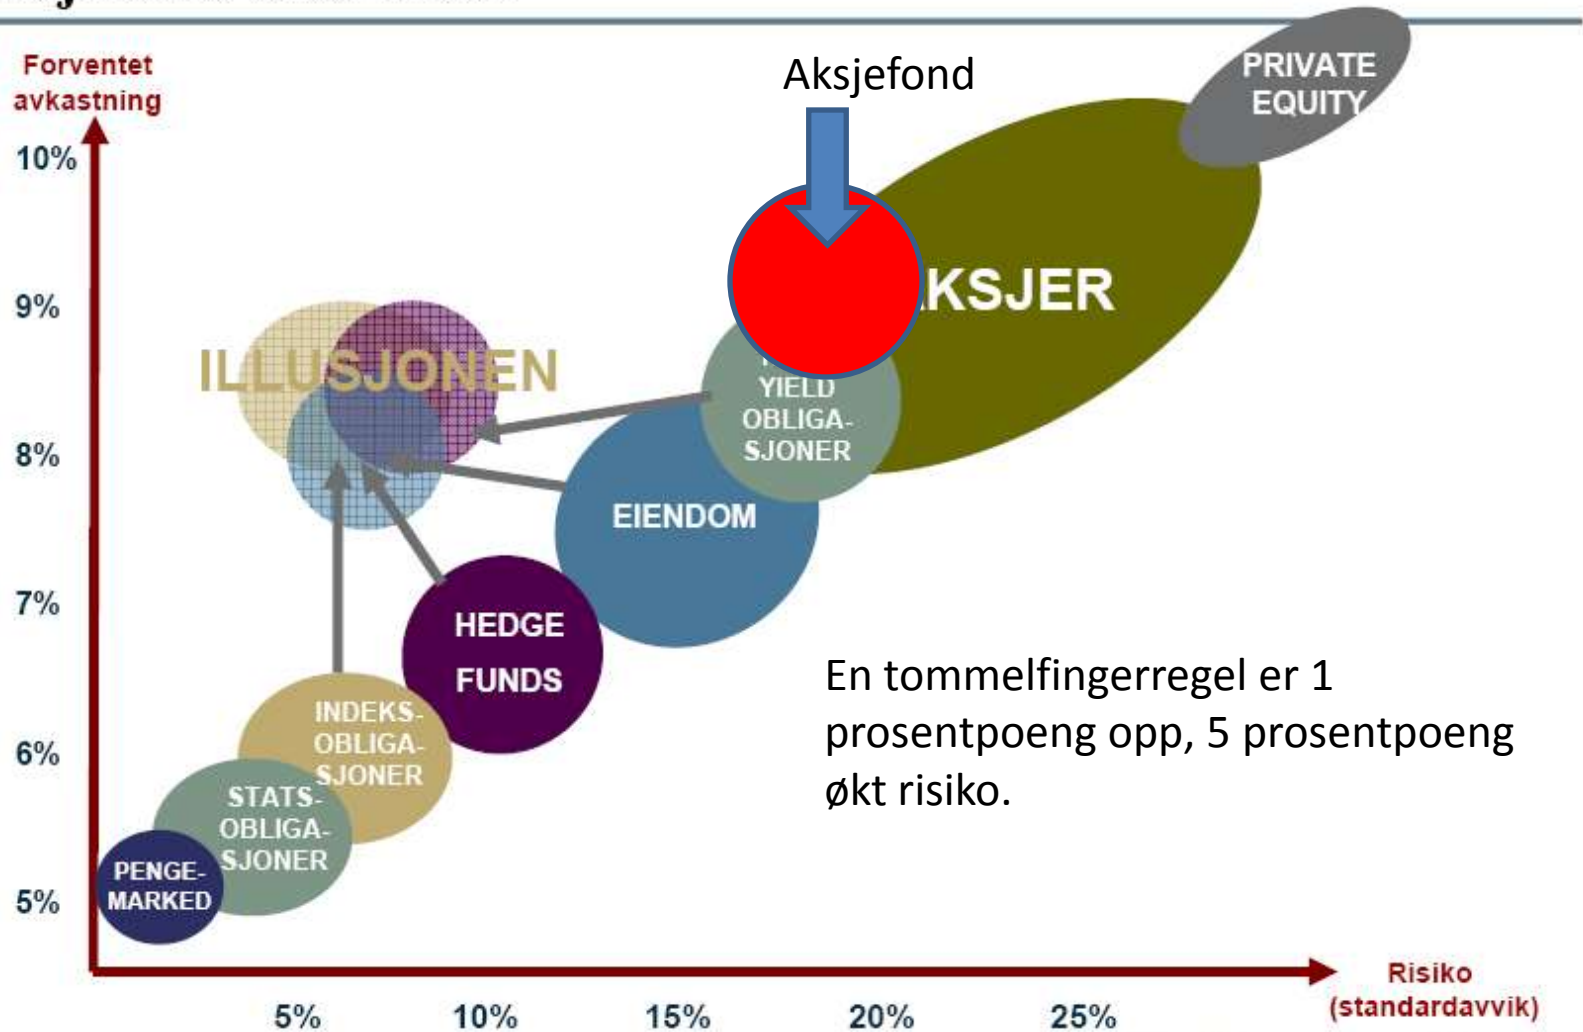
Forventet avkastning

10%
9%
8%
7%
6%
5%

Aksjefond

PRIVATE EQUITY

KSJER

ILLUSJONEN

YIELD OBLIGASJONER

EIENDOM

HEDGE FUNDS

INDEKSOBLIGASJONER

STATSOBLIGASJONER

PENGEMARKED

En tommelfingerregel er 1 prosentpoeng opp, 5 prosentpoeng økt risiko.

5%
10%
15%
20%
25%

Risiko (standardavvik)